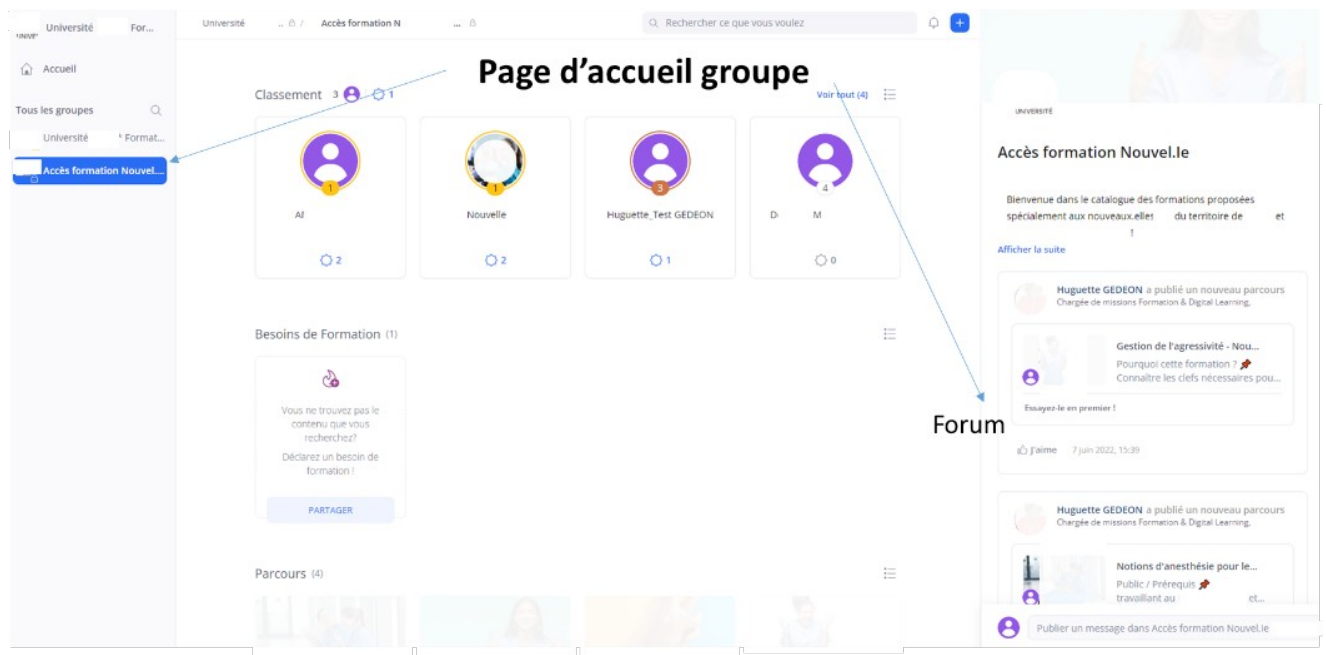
UNIV Université For...

Accueil

Tous les groupes

Université Format...

Accès formation Nouvel...

Université ... / Accès formation N ...

Rechercher ce que vous voulez

Page d'accueil groupe

Classement 3 1

Voir tout (4)

1
Al
2

1
Nouvelle
2

3
Huguette_Test GEDEON
1

4
D M
0

Besoins de Formation (1)

Vous ne trouvez pas le contenu que vous recherchez?

Déclarez un besoin de formation !

PARTAGER

Parcours (4)

UNIVERSITÉ

Accès formation Nouvel.le

Bienvenue dans le catalogue des formations proposées spécialement aux nouveaux.elles du territoire de et !

Afficher la suite

Huguette GEDEON a publié un nouveau parcours
Chargée de missions Formation & Digital Learning,

Gestion de l'agressivité - Nou...
Pourquoi cette formation ?
Connaitre les clefs nécessaires pou...

Essayez-le en premier !

Forum

J'aime 7 juin 2022, 15:39

Huguette GEDEON a publié un nouveau parcours
Chargée de missions Formation & Digital Learning,

Notions d'anesthésie pour le...
Public / Prérequis
travaillant au et...

Publier un message dans Accès formation Nouvel.le